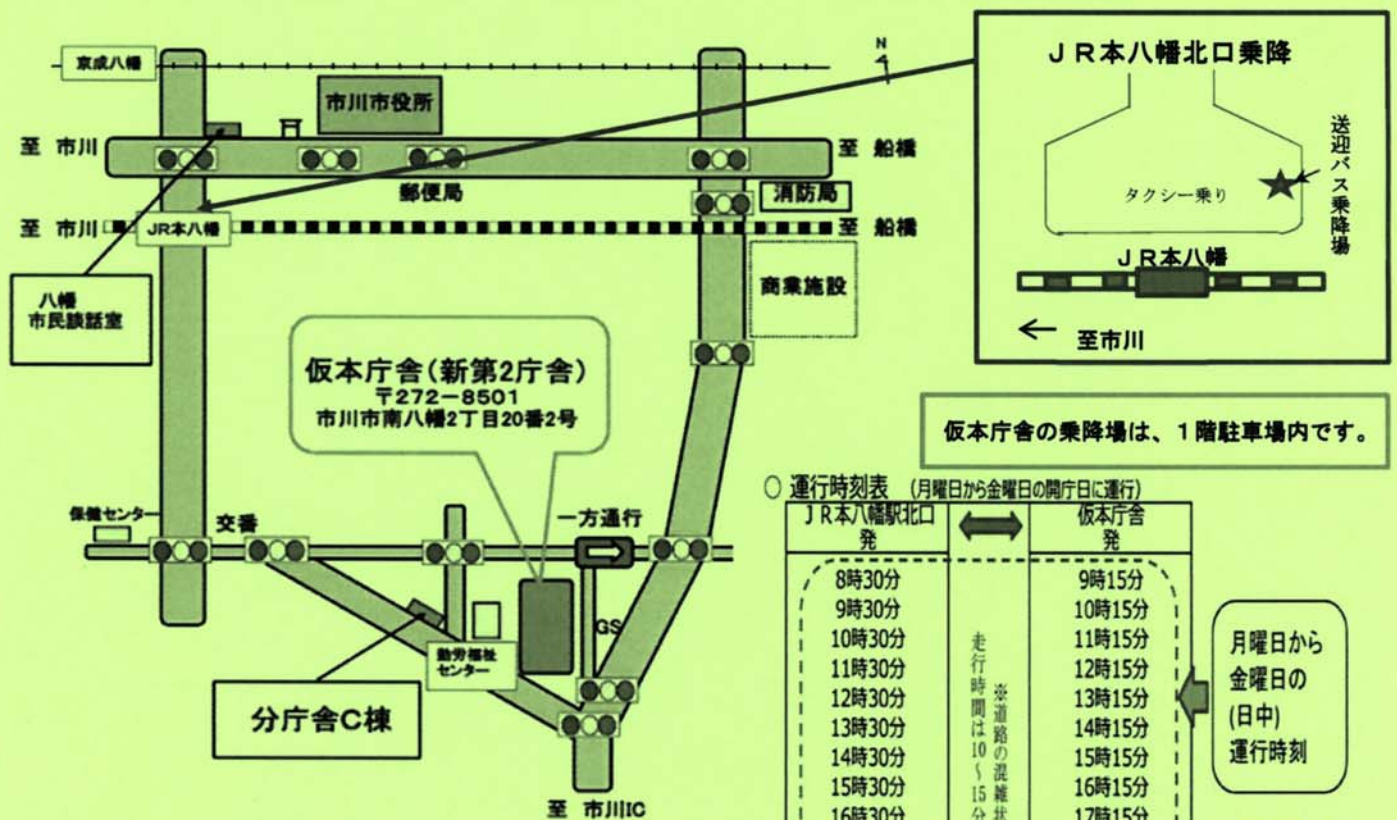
京成八幡

N

市川市役所

至 市川

至 船橋

郵便局

消防局

至 市川

JR本八幡

至 船橋

商業施設

八幡
市民談話室

仮本庁舎(新第2庁舎)
〒272−8501
市川市南八幡2丁目20番2号

保健センター

交番

一方通行

GS

勤労福祉センター

分庁舎C棟

至 市川IC

JR本八幡北口乗降

送迎バス乗降場

タクシー乗り

JR本八幡

← 至市川

仮本庁舎の乗降場は、1階駐車場内です。

○ 運行時刻表 (月曜日から金曜日の開庁日に運行)

| JR本八幡駅北口発 | ⟺ | 仮本庁舎発 |
|---|---|---|
| 8時30分 | 走行時間は10〜15分 ※道路の混雑状 | 9時15分 |
| 9時30分 | | 10時15分 |
| 10時30分 | | 11時15分 |
| 11時30分 | | 12時15分 |
| 12時30分 | | 13時15分 |
| 13時30分 | | 14時15分 |
| 14時30分 | | 15時15分 |
| 15時30分 | | 16時15分 |
| 16時30分 | | 17時15分 |

月曜日から
金曜日の
(日中)
運行時刻